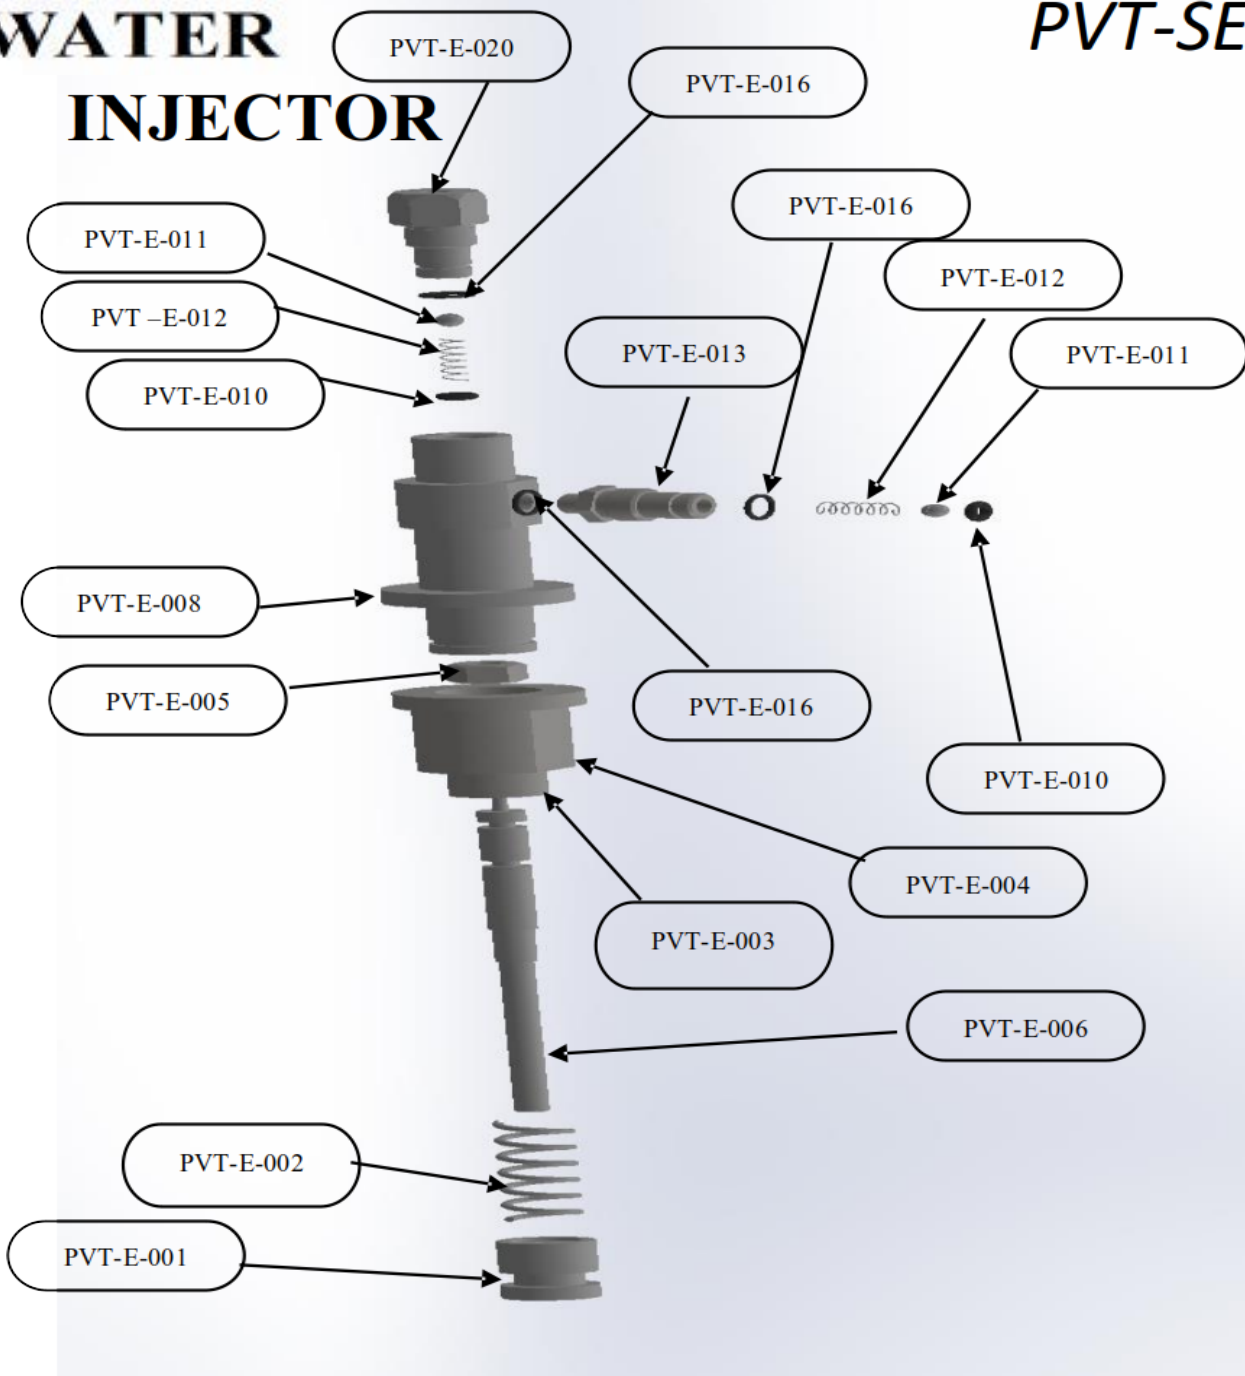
WATER INJECTOR

PVT-SE

PVT-E-020

PVT-E-016

PVT-E-016

PVT-E-011

PVT –E-012

PVT-E-012

PVT-E-013

PVT-E-011

PVT-E-010

PVT-E-008

PVT-E-005

PVT-E-016

PVT-E-010

PVT-E-004

PVT-E-003

PVT-E-006

PVT-E-002

PVT-E-001